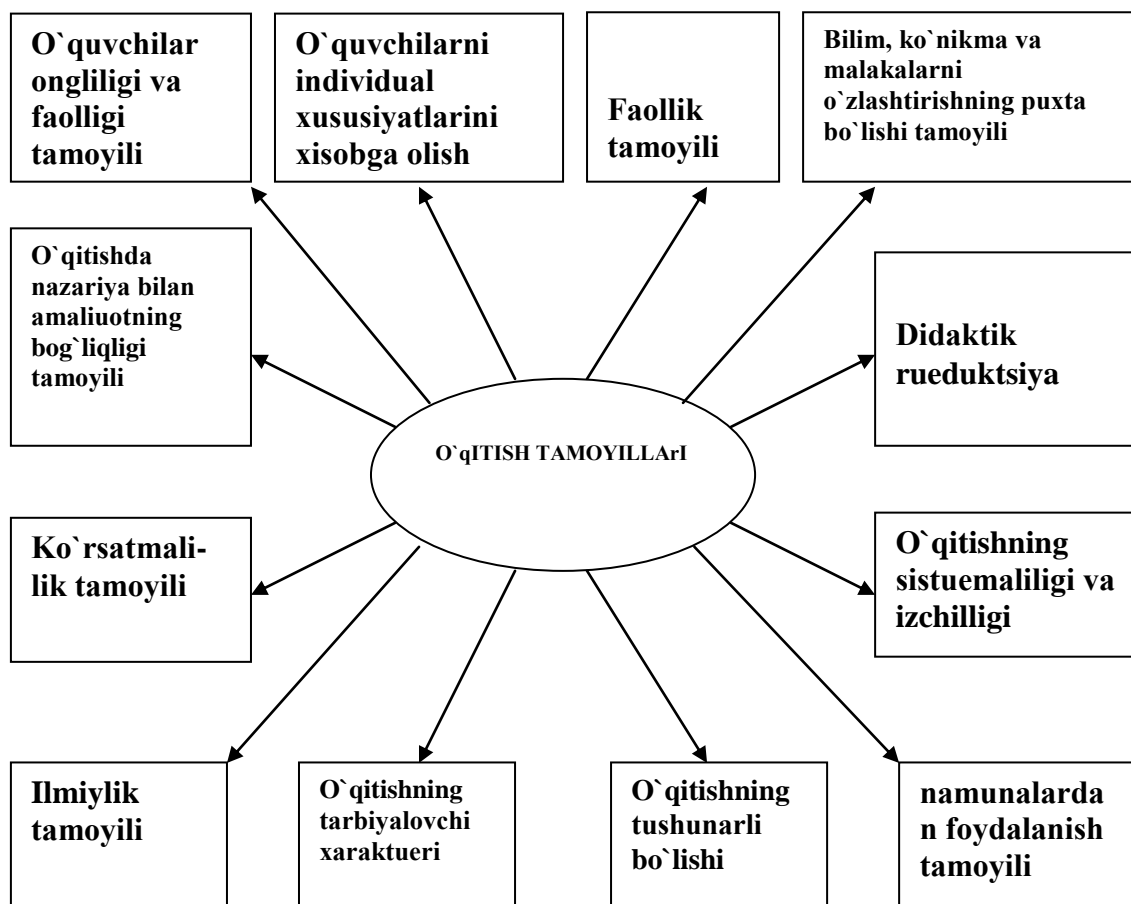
O`quvchilar ongliligi va faolligi tamoyili

O`quvchilarni individual xususiyatlarini xisobga olish

Faollik tamoyili

Bilim, ko`nikma va malakalarni o`zlashtirishning puxta bo`lishi tamoyili

O`qitishda nazariya bilan amaliuotning bog`liqligi tamoyili

Didaktik rueduktsiya

O`qITISH TAMOYILLArI

Ko`rsatmalilik tamoyili

O`qitishning sistuemaliligi va izchilligi

Ilmiylik tamoyili

O`qitishning tarbiyalovchi xaraktueri

O`qitishning tushunarli bo`lishi

namunalardan foydalanish tamoyili